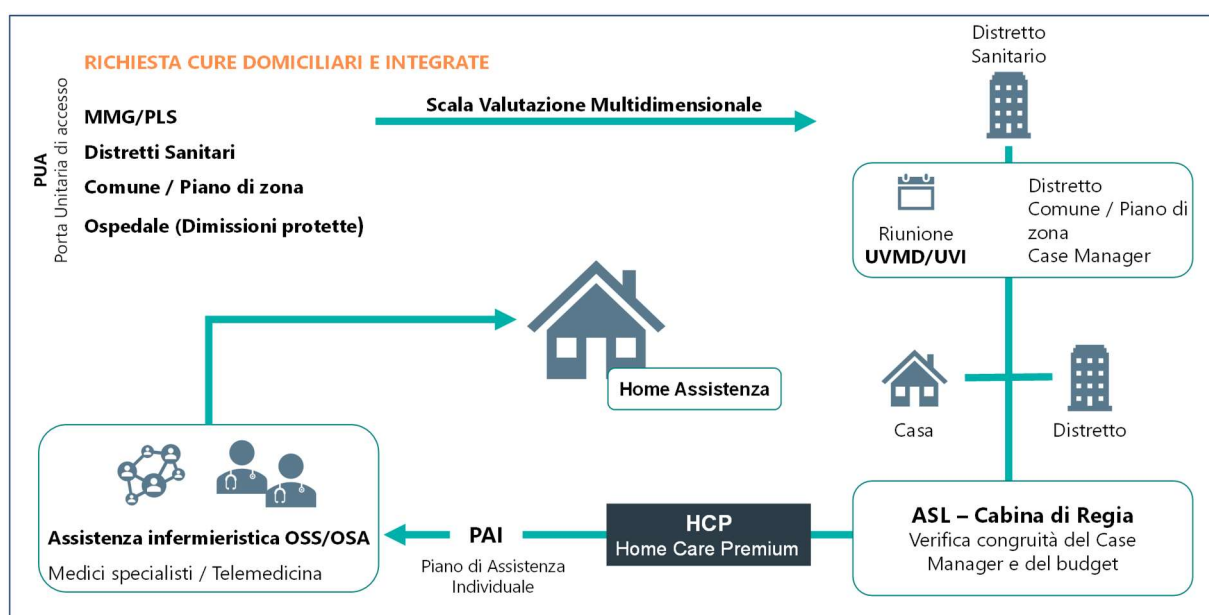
RICHIESTA CURE DOMICILIARI E INTEGRATE

PUA
Porta Unitaria di accesso

MMG/PLS

Distretti Sanitari

Comune / Piano di zona

Ospedale (Dimissioni protette)

Scala Valutazione Multidimensionale

Distretto Sanitario

Riunione
UVMD/UVI

Distretto
Comune / Piano di zona
Case Manager

Home Assistenza

Casa

Distretto

Assistenza infermieristica OSS/OSA
Medici specialisti / Telemedicina

PAI
Piano di Assistenza Individuale

HCP
Home Care Premium

ASL – Cabina di Regia
Verifica congruità del Case Manager e del budget